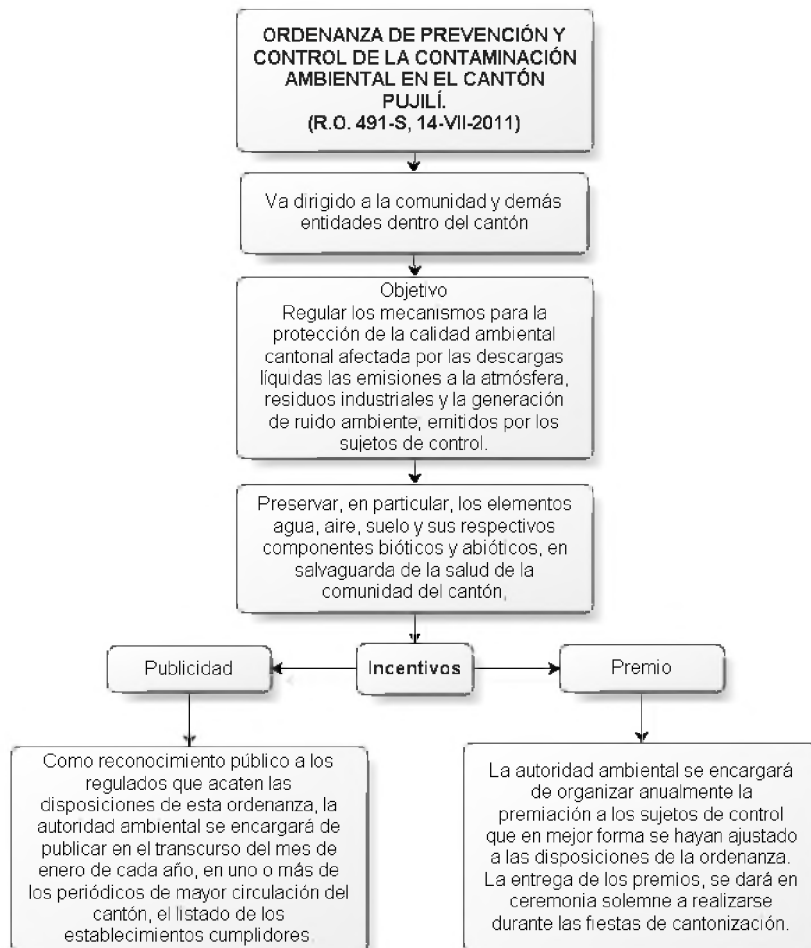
ORDENANZA DE PREVENCIÓN Y CONTROL DE LA CONTAMINACIÓN AMBIENTAL EN EL CANTÓN PUJILÍ.
(R.O. 491-S, 14-VII-2011)

Va dirigido a la comunidad y demás entidades dentro del cantón

Objetivo
Regular los mecanismos para la protección de la calidad ambiental cantonal afectada por las descargas líquidas las emisiones a la atmósfera, residuos industriales y la generación de ruido ambiente, emitidos por los sujetos de control.

Preservar, en particular, los elementos agua, aire, suelo y sus respectivos componentes bióticos y abióticos, en salvaguarda de la salud de la comunidad del cantón,

Publicidad

Incentivos

Premio

Como reconocimiento público a los regulados que acaten las disposiciones de esta ordenanza, la autoridad ambiental se encargará de publicar en el transcurso del mes de enero de cada año, en uno o más de los periódicos de mayor circulación del cantón, el listado de los establecimientos cumplidores.

La autoridad ambiental se encargará de organizar anualmente la premiación a los sujetos de control que en mejor forma se hayan ajustado a las disposiciones de la ordenanza. La entrega de los premios, se dará en ceremonia solemne a realizarse durante las fiestas de cantonización.